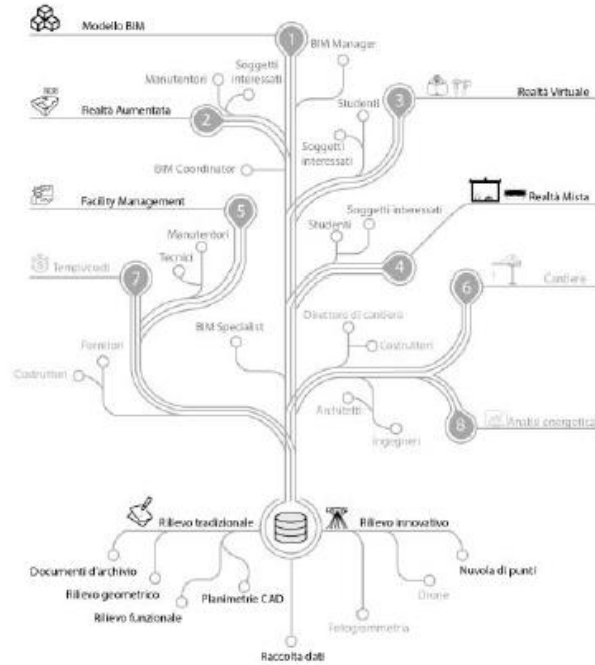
Modello BIM
1
BIM Manager
Soggetti interessati
Manutentori
Realtà Aumentata
2
Studenti
3
Realtà Virtuale
Soggetti interessati
BIM Coordinator
Facility Management
5
Realtà Mista
Soggetti interessati
Studenti
Manutentori
Tecnici
4
Tempi/costi
7
6
Cantiere
BIM Specialist
Direttore di cantiere
Fornitori
Costruttori
Costruttori
Architetti
8
Analisi energetica
Ingegneri
Rilievo tradizionale
Rilievo innovativo
Documenti d'archivio
Rilievo geometrico
Planimetrie CAD
Rilievo funzionale
Nuvola di punti
Drone
Fotogrammetria
Raccolta dati